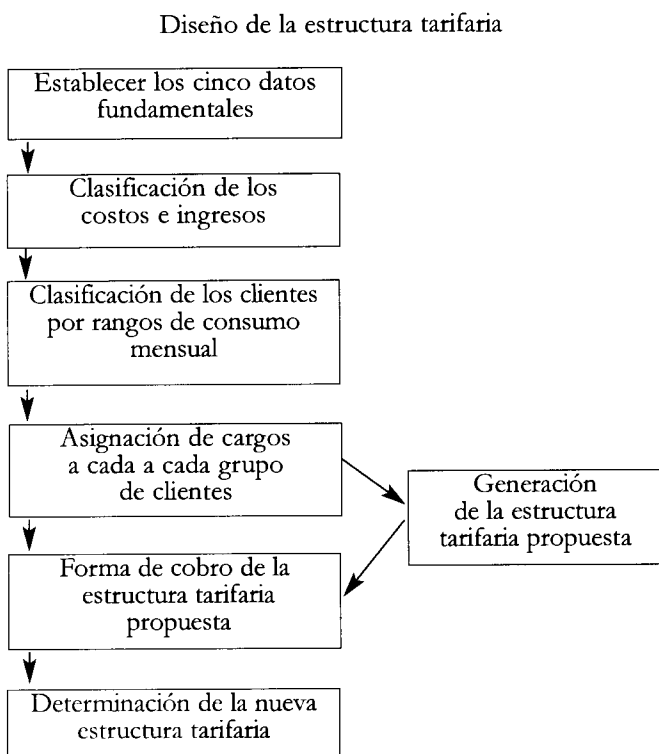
Diseño de la estructura tarifaria

Establecer los cinco datos fundamentales

Clasificación de los costos e ingresos

Clasificación de los clientes por rangos de consumo mensual

Asignación de cargos a cada a cada grupo de clientes

Generación de la estructura tarifaria propuesta

Forma de cobro de la estructura tarifaria propuesta

Determinación de la nueva estructura tarifaria